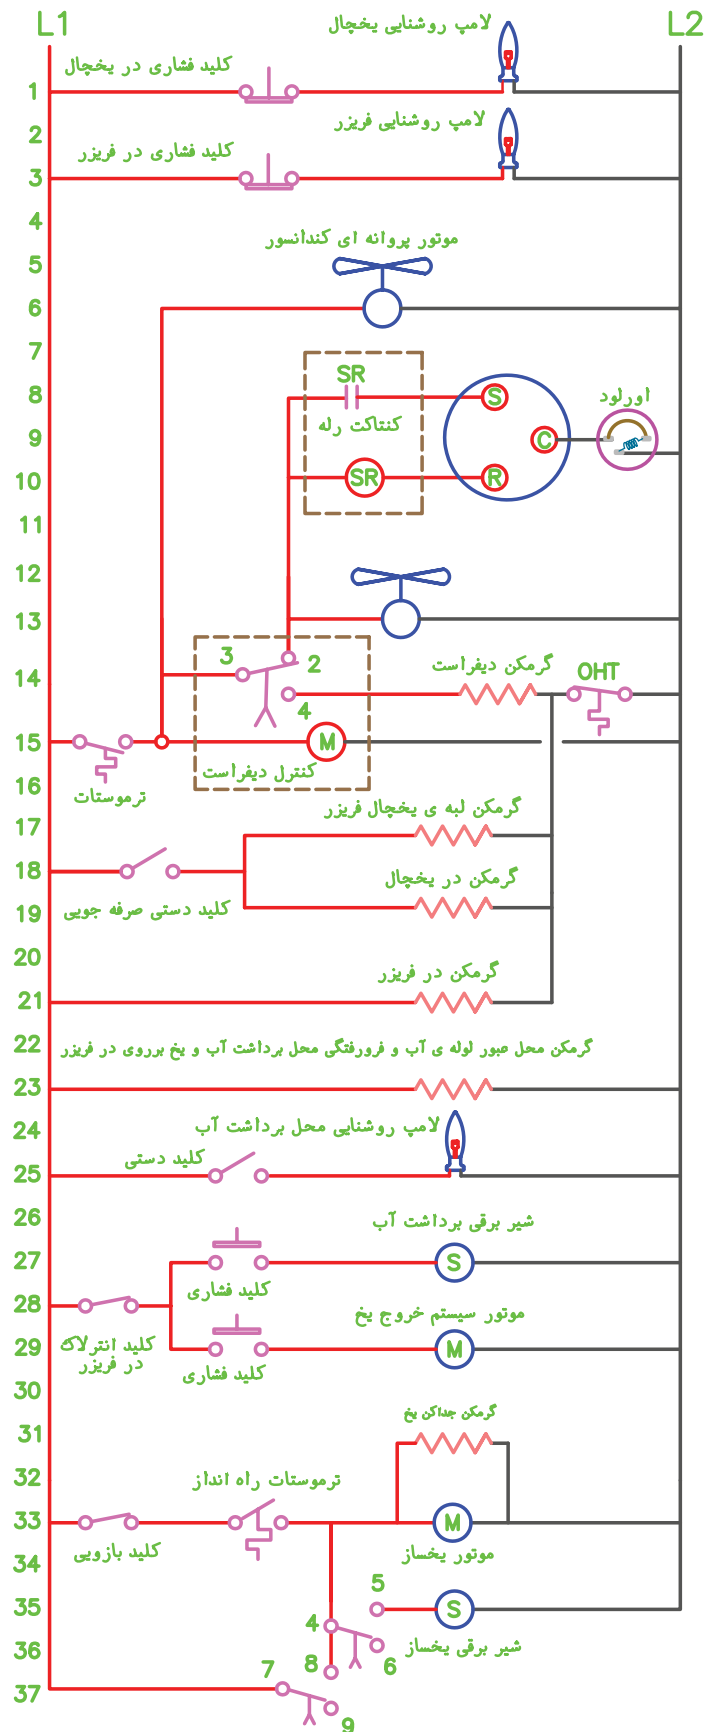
L1
L2
لامپ روشنایی یخچال
کلید فشاری در یخچال
1
2
لامپ روشنایی فریزر
کلید فشاری در فریزر
3
4
موتور پروانه ای کندانسور
5
6
7
SR
8
S
کنتاکت رله
اورلود
9
C
10
SR
R
11
12
13
3
2
14
گرمکن دیفراست
OHT
4
15
M
ترموستات
کنترل دیفراست
16
گرمکن لبه ی یخچال فریزر
17
18
گرمکن در یخچال
19
کلید دستی صرفه جویی
20
گرمکن در فریزر
21
22
گرمکن محل عبور لوله ی آب و فرورفتگی محل برداشت آب و یخ برروی در فریزر
23
24
لامپ روشنایی محل برداشت آب
کلید دستی
25
26
شیر برقی برداشت آب
27
S
کلید فشاری
28
موتور سیستم خروج یخ
29
کلید انترلاک در فریزر
M
کلید فشاری
30
گرمکن جداکن یخ
31
32
ترموستات راه انداز
33
M
کلید بازویی
34
موتور یخساز
5
35
S
4
36
8
6
شیر برقی یخساز
7
37
9